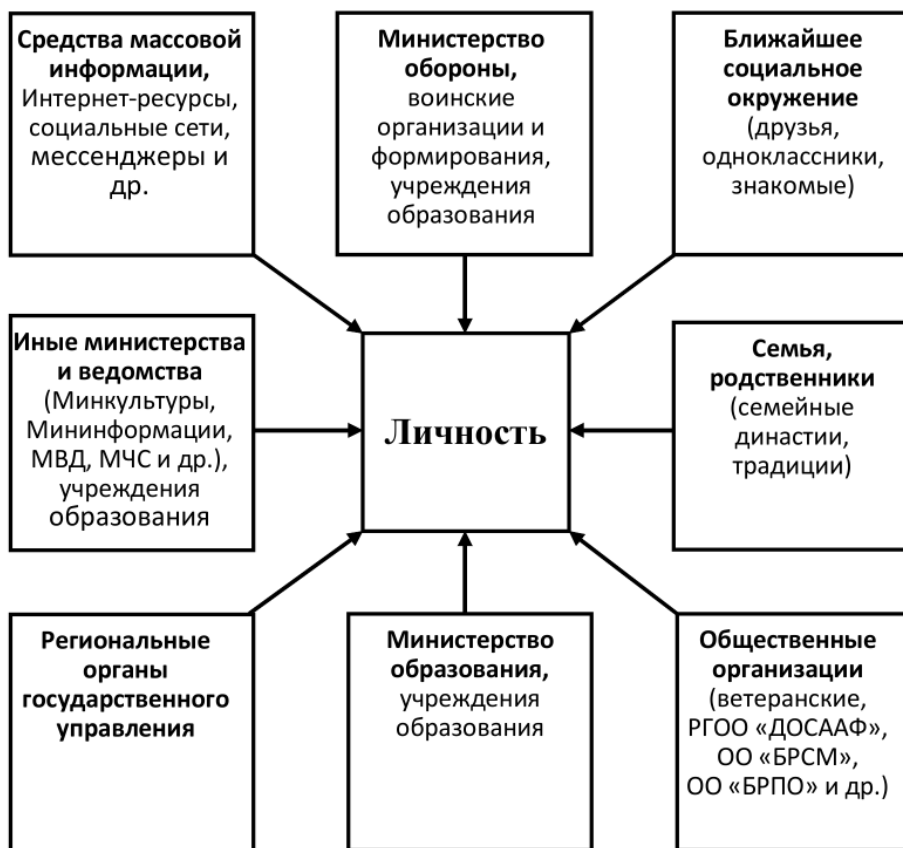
Средства массовой информации, Интернет-ресурсы, социальные сети, мессенджеры и др.

Министерство обороны, воинские организации и формирования, учреждения образования

Ближайшее социальное окружение (друзья, одноклассники, знакомые)

Иные министерства и ведомства (Минкультуры, Мининформации, МВД, МЧС и др.), учреждения образования

Личность

Семья, родственники (семейные династии, традиции)

Региональные органы государственного управления

Министерство образования, учреждения образования

Общественные организации (ветеранские, РГОО «ДОСААФ», ОО «БРСМ», ОО «БРПО» и др.)